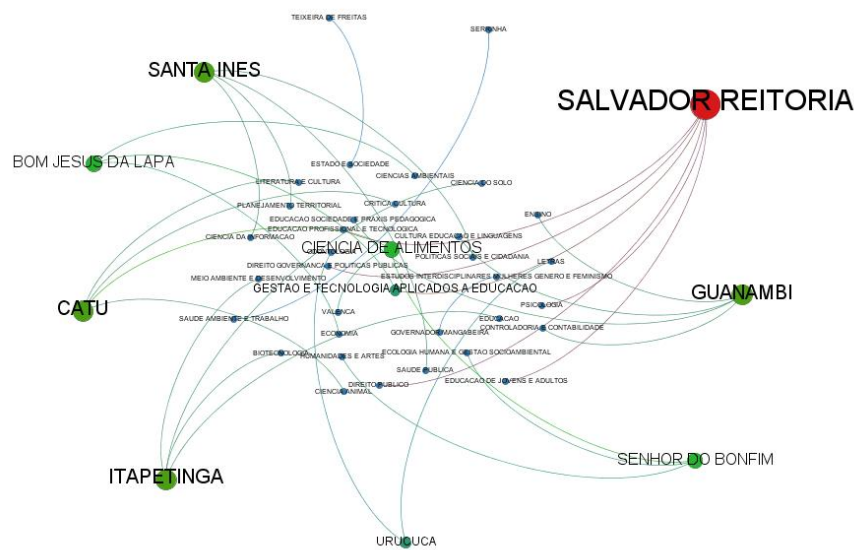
TEIXEIRA DE FREITAS
SERRINHA
SANTA INES
SALVADOR REITORIA
BOM JESUS DA LAPA
ESTADO E SOCIEDADE
CIENCIAS AMBIENTAIS
CIENCIA DO SOLO
LITERATURA E CULTURA
PLANEJAMENTO TERRITORIAL
CRITICA CULTURA
EDUCACAO SOCIEDADE E PRAXIS PEDAGOGICA
EDUCACAO PROFISSIONAL E TECNOLOGICA
ENSINO
CIENCIA DA INFORMACAO
CULTURA EDUCACAO E LINGUAGENS
CIENCIA DE ALIMENTOS
POLITICAS SOCIAIS E CIDADANIA
LETRAS
DIREITO GOVERNANCA E POLITICAS PUBLICAS
MEIO AMBIENTE E DESENVOLVIMENTO
ESTUDOS INTERDISCIPLINARES MULHERES GENERO E FEMINISMO
GESTAO E TECNOLOGIA APLICADOS A EDUCACAO
GUANAMBI
CATU
VALENCA
PSICOLOGIA
SAUDE AMBIENTE E TRABALHO
EDUCACAO
ECONOMIA
GOVERNADOR MANGABEIRA
CONTROLADORIA E CONTABILIDADE
BIOTECNOLOGIA
HUMANIDADES E ARTES
ECOLOGIA HUMANA E GESTAO SOCIOAMBIENTAL
SAUDE PUBLICA
DIREITO PUBLICO
EDUCACAO DE JOVENS E ADULTOS
CIENCIA ANIMAL
SENHOR DO BONFIM
ITAPETINGA
URUCUCA